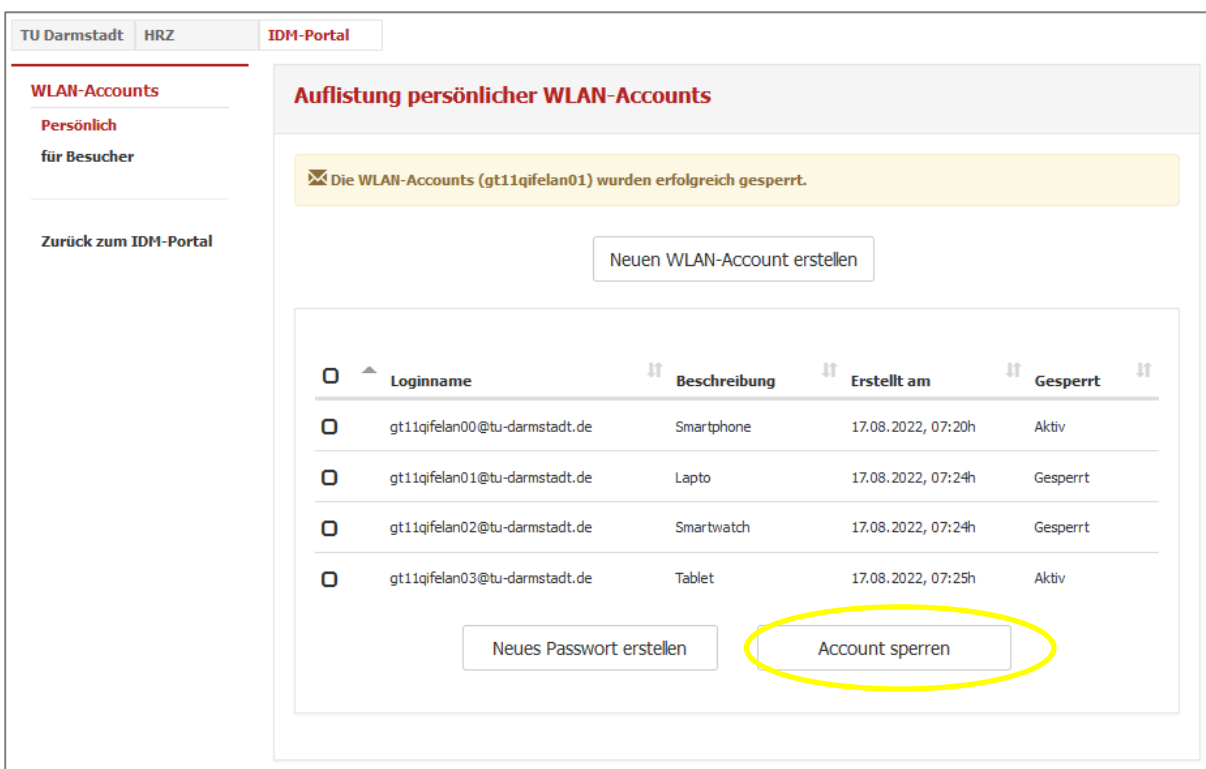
TU Darmstadt HRZ IDM-Portal

WLAN-Accounts
Persönlich
für Besucher

Zurück zum IDM-Portal

Auflistung persönlicher WLAN-Accounts

Die WLAN-Accounts (gt11qifelan01) wurden erfolgreich gesperrt.

Neuen WLAN-Account erstellen

| | Loginname | Beschreibung | Erstellt am | Gesperrt |
|---|---|---|---|---|
| | gt11qifelan00@tu-darmstadt.de | Smartphone | 17.08.2022, 07:20h | Aktiv |
| | gt11qifelan01@tu-darmstadt.de | Lapto | 17.08.2022, 07:24h | Gesperrt |
| | gt11qifelan02@tu-darmstadt.de | Smartwatch | 17.08.2022, 07:24h | Gesperrt |
| | gt11qifelan03@tu-darmstadt.de | Tablet | 17.08.2022, 07:25h | Aktiv |

Neues Passwort erstellen Account sperren